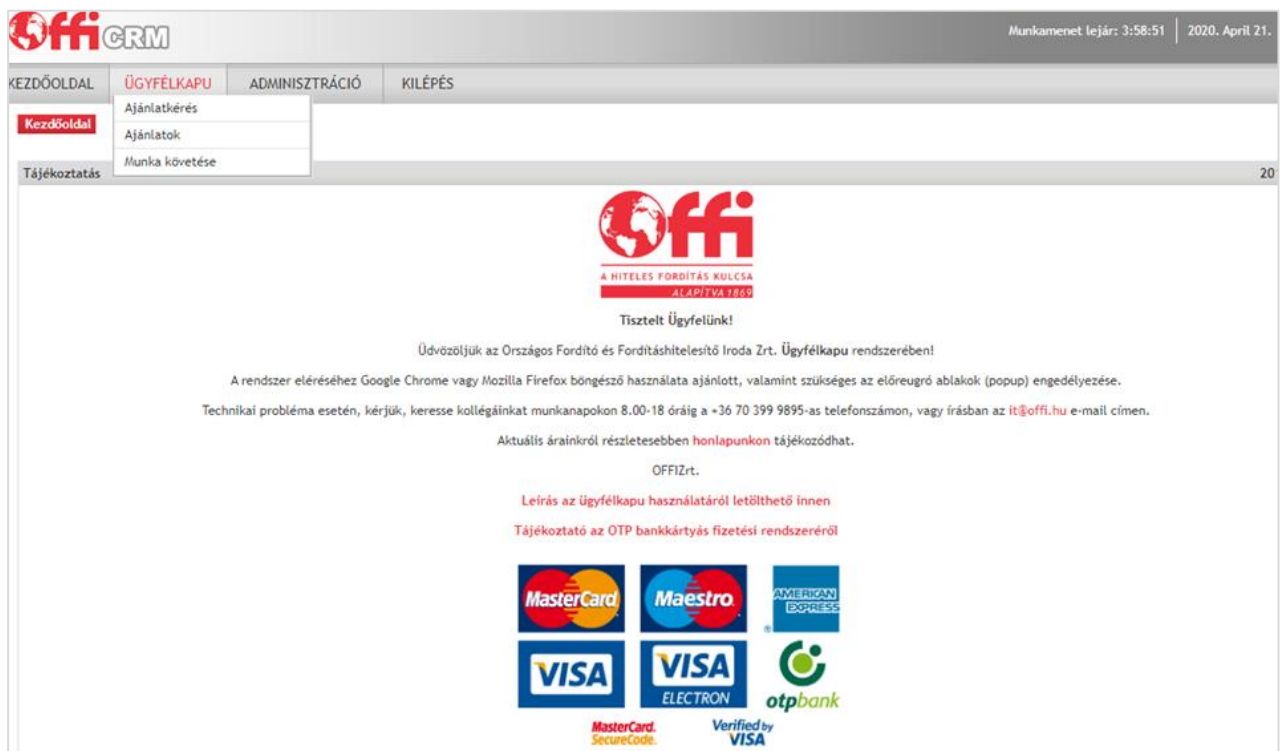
Offi CRM

Munkamenet lejár: 3:58:51 | 2020. April 21.

KEZDŐOLDAL ÜGYFÉLKAPU ADMINISZTRÁCIÓ KILÉPÉS

Ajánlatkérés
Ajánlatok
Munka követése

Kezdőoldal

Tájékoztatás

20

Offi
A HITELES FORDÍTÁS KULCSA
ALAPÍTVA 1869

Tisztelt Ügyfelünk!

Üdvözöljük az Országos Fordító és Fordításhitelesítő Iroda Zrt. Ügyfélkapu rendszerében!

A rendszer eléréséhez Google Chrome vagy Mozilla Firefox böngésző használata ajánlott, valamint szükséges az előreugró ablakok (popup) engedélyezése.

Technikai probléma esetén, kérjük, keresse kollégáinkat munkanapokon 8.00-18 óráig a +36 70 399 9895-as telefonszámon, vagy írásban az it@offi.hu e-mail címen.

Aktuális árainkról részletesebben honlapunkon tájékozódhat.

OFFIZrt.

Leírás az ügyfélkapu használatáról letölthető innen

Tájékoztató az OTP bankkártyás fizetési rendszeréről

MasterCard
Maestro
AMERICAN EXPRESS
VISA
VISA ELECTRON
otpbank
MasterCard. SecureCode.
Verified by VISA